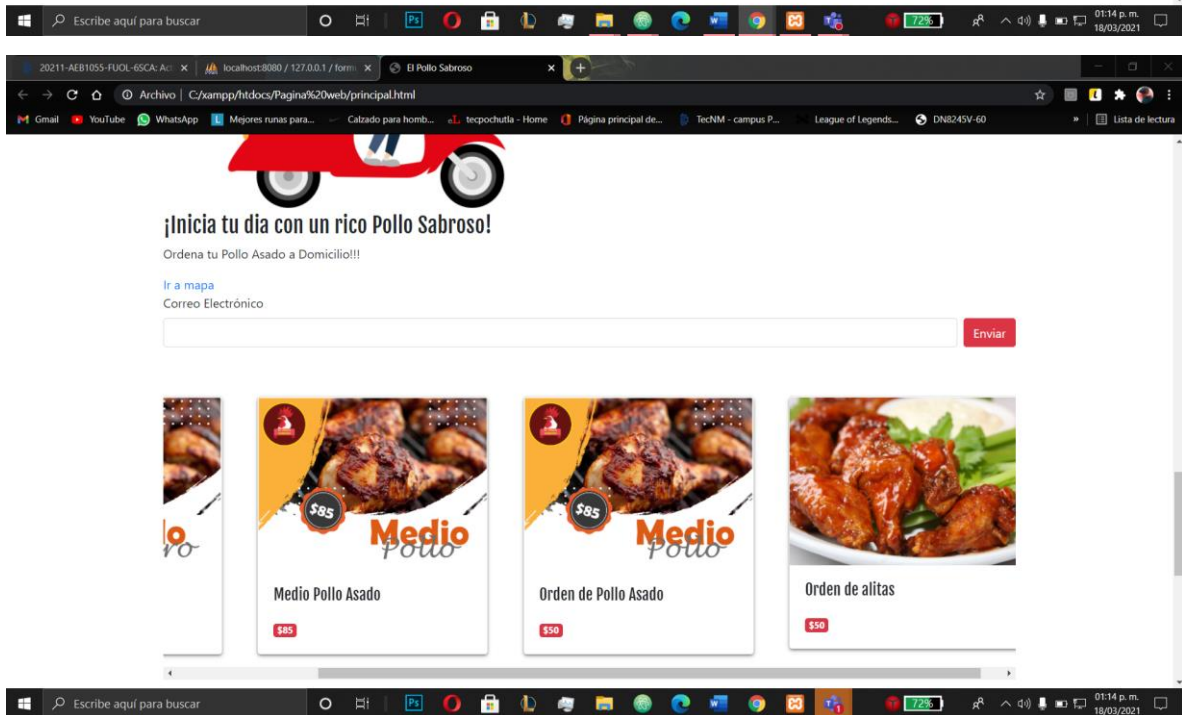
Escribe aquí para buscar

72%

01:14 p. m.
18/03/2021

20211-AEB1055-FUOL-6SCA: Ac ×
localhost:8080 / 127.0.0.1 / form ×
El Pollo Sabroso ×

Archivo | C:/xampp/htdocs/Pagina%20web/principal.html

Gmail YouTube WhatsApp Mejores runas para... Calzado para homb... tecpochutla - Home Página principal de... TecNM - campus P... League of Legends... DN8245V-60 » Lista de lectura

¡Inicia tu dia con un rico Pollo Sabroso!

Ordena tu Pollo Asado a Domicilio!!!

Ir a mapa
Correo Electrónico

Enviar

lo
lo

$85
Medio
Pollo

Medio Pollo Asado

$85

$85
Medio
Pollo

Orden de Pollo Asado

$50

Orden de alitas

$50

Escribe aquí para buscar

72%

01:14 p. m.
18/03/2021